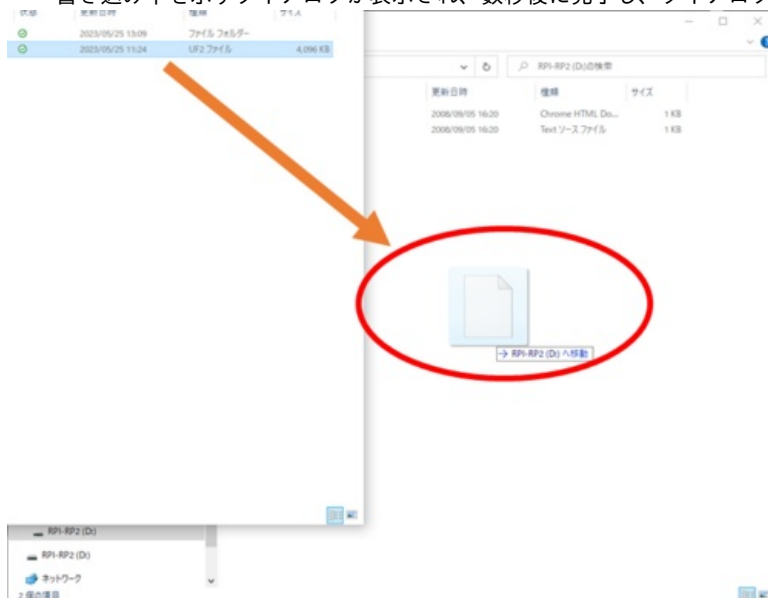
状態　更新日時　種類　サイズ
2023/05/25 13:09　ファイル フォルダー
2023/05/25 11:24　UF2 ファイル　4,096 KB

RPI-RP2 (D:)の検索
更新日時　種類　サイズ
2008/09/05 16:20　Chrome HTML Do...　1 KB
2008/09/05 16:20　Text ソース ファイル　1 KB

→ RPI-RP2 (D:) へ移動

RPI-RP2 (D:)
RPI-RP2 (D:)
ネットワーク
2 個の項目